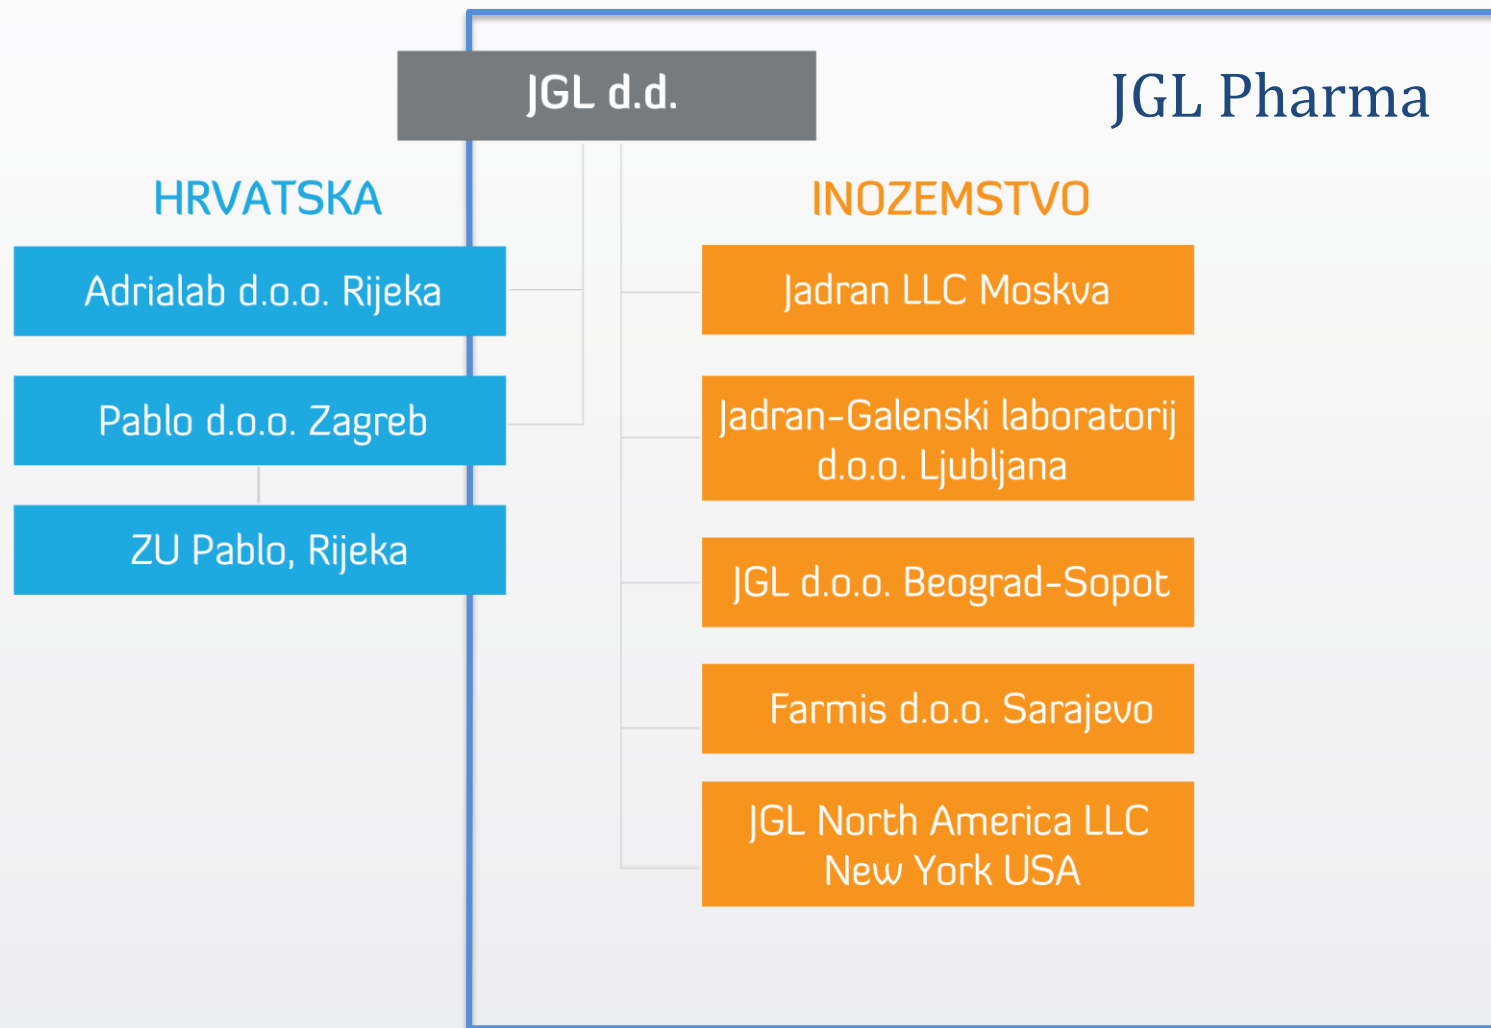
JGL d.d.

JGL Pharma

HRVATSKA

Adrialab d.o.o. Rijeka

Pablo d.o.o. Zagreb

ZU Pablo, Rijeka

INOZEMSTVO

Jadran LLC Moskva

Jadran-Galenski laboratorij d.o.o. Ljubljana

JGL d.o.o. Beograd-Sopot

Farmis d.o.o. Sarajevo

JGL North America LLC New York USA